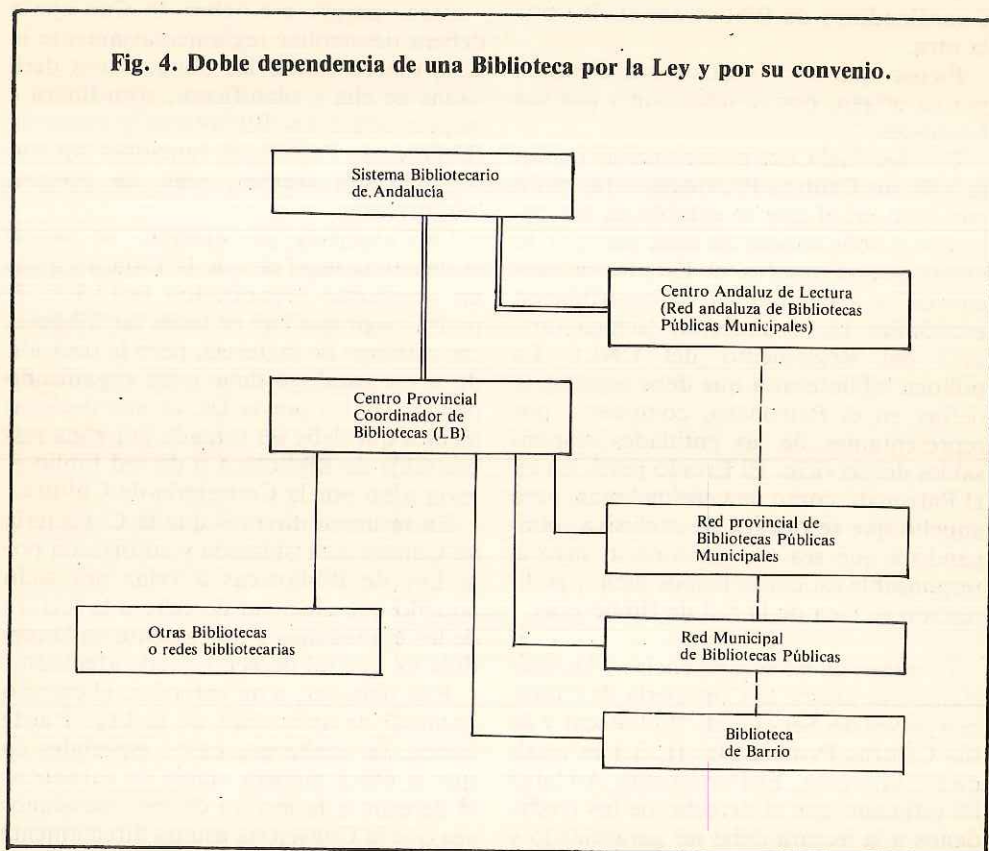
Fig. 4. Doble dependencia de una Biblioteca por la Ley y por su convenio.

Sistema Bibliotecario de Andalucía

Centro Andaluz de Lectura (Red andaluza de Bibliotecas Públicas Municipales)

Centro Provincial Coordinador de Bibliotecas (LB)

Red provincial de Bibliotecas Públicas Municipales

Otras Bibliotecas o redes bibliotecarias

Red Municipal de Bibliotecas Públicas

Biblioteca de Barrio